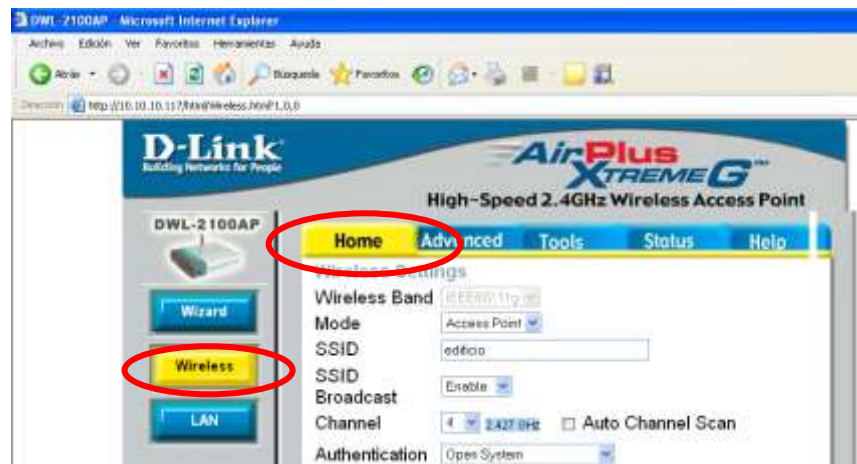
DWL-2100AP - Microsoft Internet Explorer

Archivo Edición Ver Favoritos Herramientas Ayuda

Atrás Búsqueda Favoritos

Dirección http://10.10.10.117/html/Wireless.htm?1,0,0

D-Link
Building Networks for People

AirPlus XTREME G™
High-Speed 2.4GHz Wireless Access Point

DWL-2100AP

Home Advanced Tools Status Help

Wizard

Wireless

LAN

Wireless Settings

Wireless Band IEEE802.11g

Mode Access Point

SSID edificio

SSID Broadcast Enable

Channel 4 2.427 GHz Auto Channel Scan

Authentication Open System